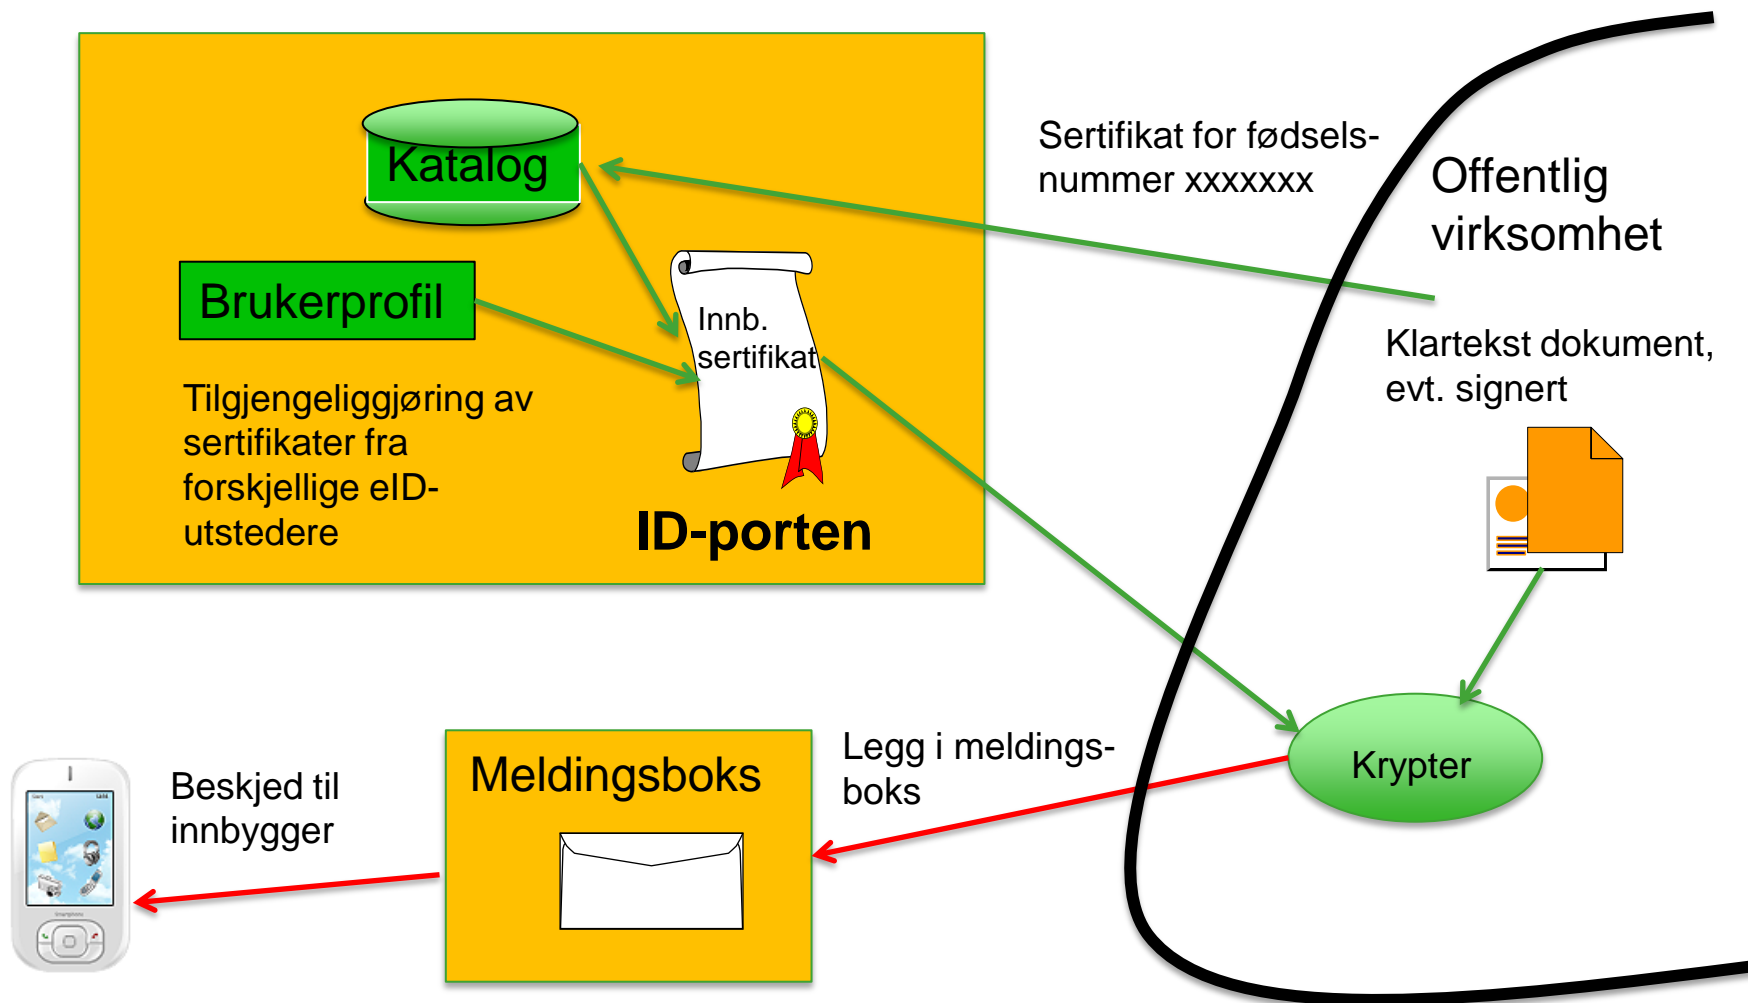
Katalog

Brukerprofil

Innb. sertifikat

Tilgjengeliggjøring av sertifikater fra forskjellige eID-utstedere

ID-porten

Sertifikat for fødsels-nummer xxxxxxx

Offentlig virksomhet

Klartekst dokument, evt. signert

Krypter

Legg i meldings-boks

Meldingsboks

Beskjed til innbygger